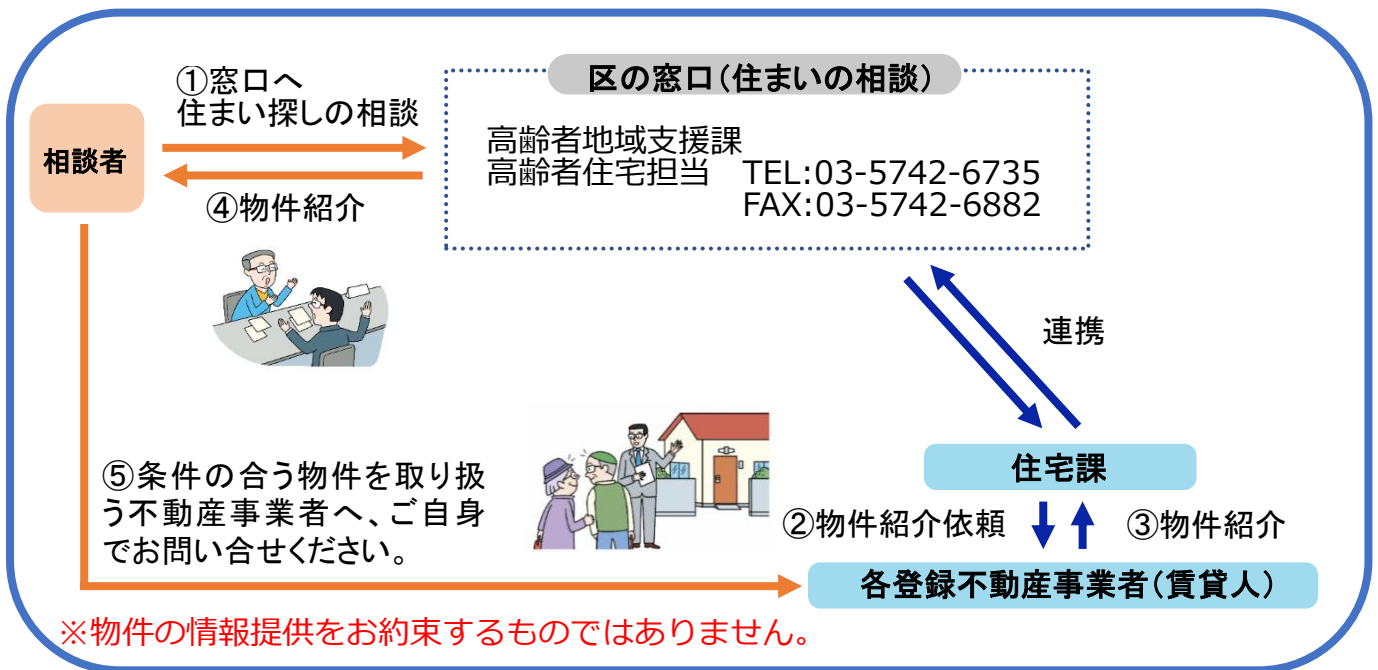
①窓口へ
住まい探しの相談

相談者

④物件紹介

区の窓口（住まいの相談）

高齢者地域支援課
高齢者住宅担当　TEL:03-5742-6735
FAX:03-5742-6882

連携

住宅課

②物件紹介依頼

③物件紹介

⑤条件の合う物件を取り扱う不動産事業者へ、ご自身でお問い合せください。

各登録不動産事業者（賃貸人）

※物件の情報提供をお約束するものではありません。